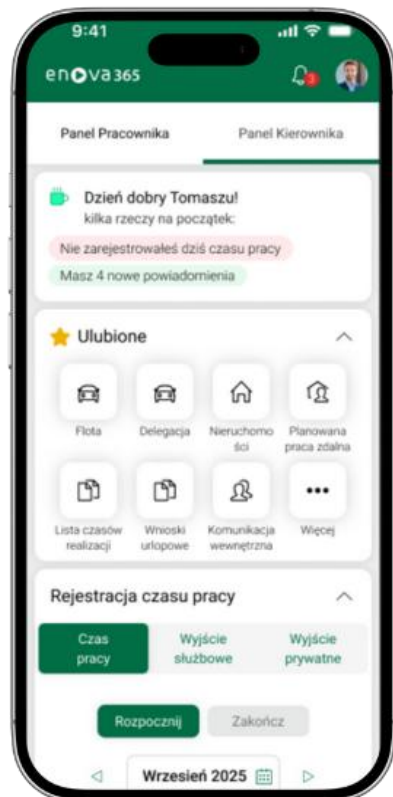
9:41

enova365

3

Panel Pracownika

Panel Kierownika

Dzień dobry Tomaszu!
kilka rzeczy na początek:

Nie zarejestrowałeś dziś czasu pracy

Masz 4 nowe powiadomienia

Ulubione

Flota

Delegacja

Nieruchomości

Planowana praca zdalna

Lista czasów realizacji

Wnioski urlopowe

Komunikacja wewnętrzna

Więcej

Rejestracja czasu pracy

Czas pracy

Wyjście służbowe

Wyjście prywatne

Rozpocznij

Zakończ

Wrzesień 2025